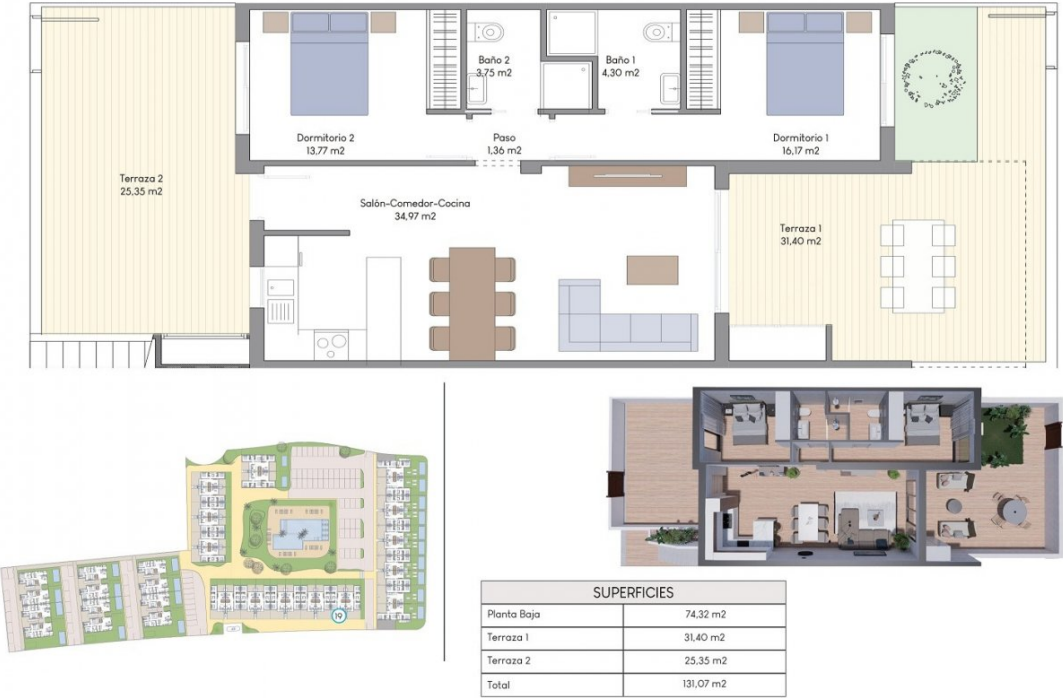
Baño 2
3,75 m2

Baño 1
4,30 m2

Dormitorio 2
13,77 m2

Paso
1,36 m2

Dormitorio 1
16,17 m2

Terraza 2
25,35 m2

Salón-Comedor-Cocina
34,97 m2

Terraza 1
31,40 m2

19

| SUPERFICIES | |
|---|---|
| Planta Baja | 74,32 m2 |
| Terraza 1 | 31,40 m2 |
| Terraza 2 | 25,35 m2 |
| Total | 131,07 m2 |